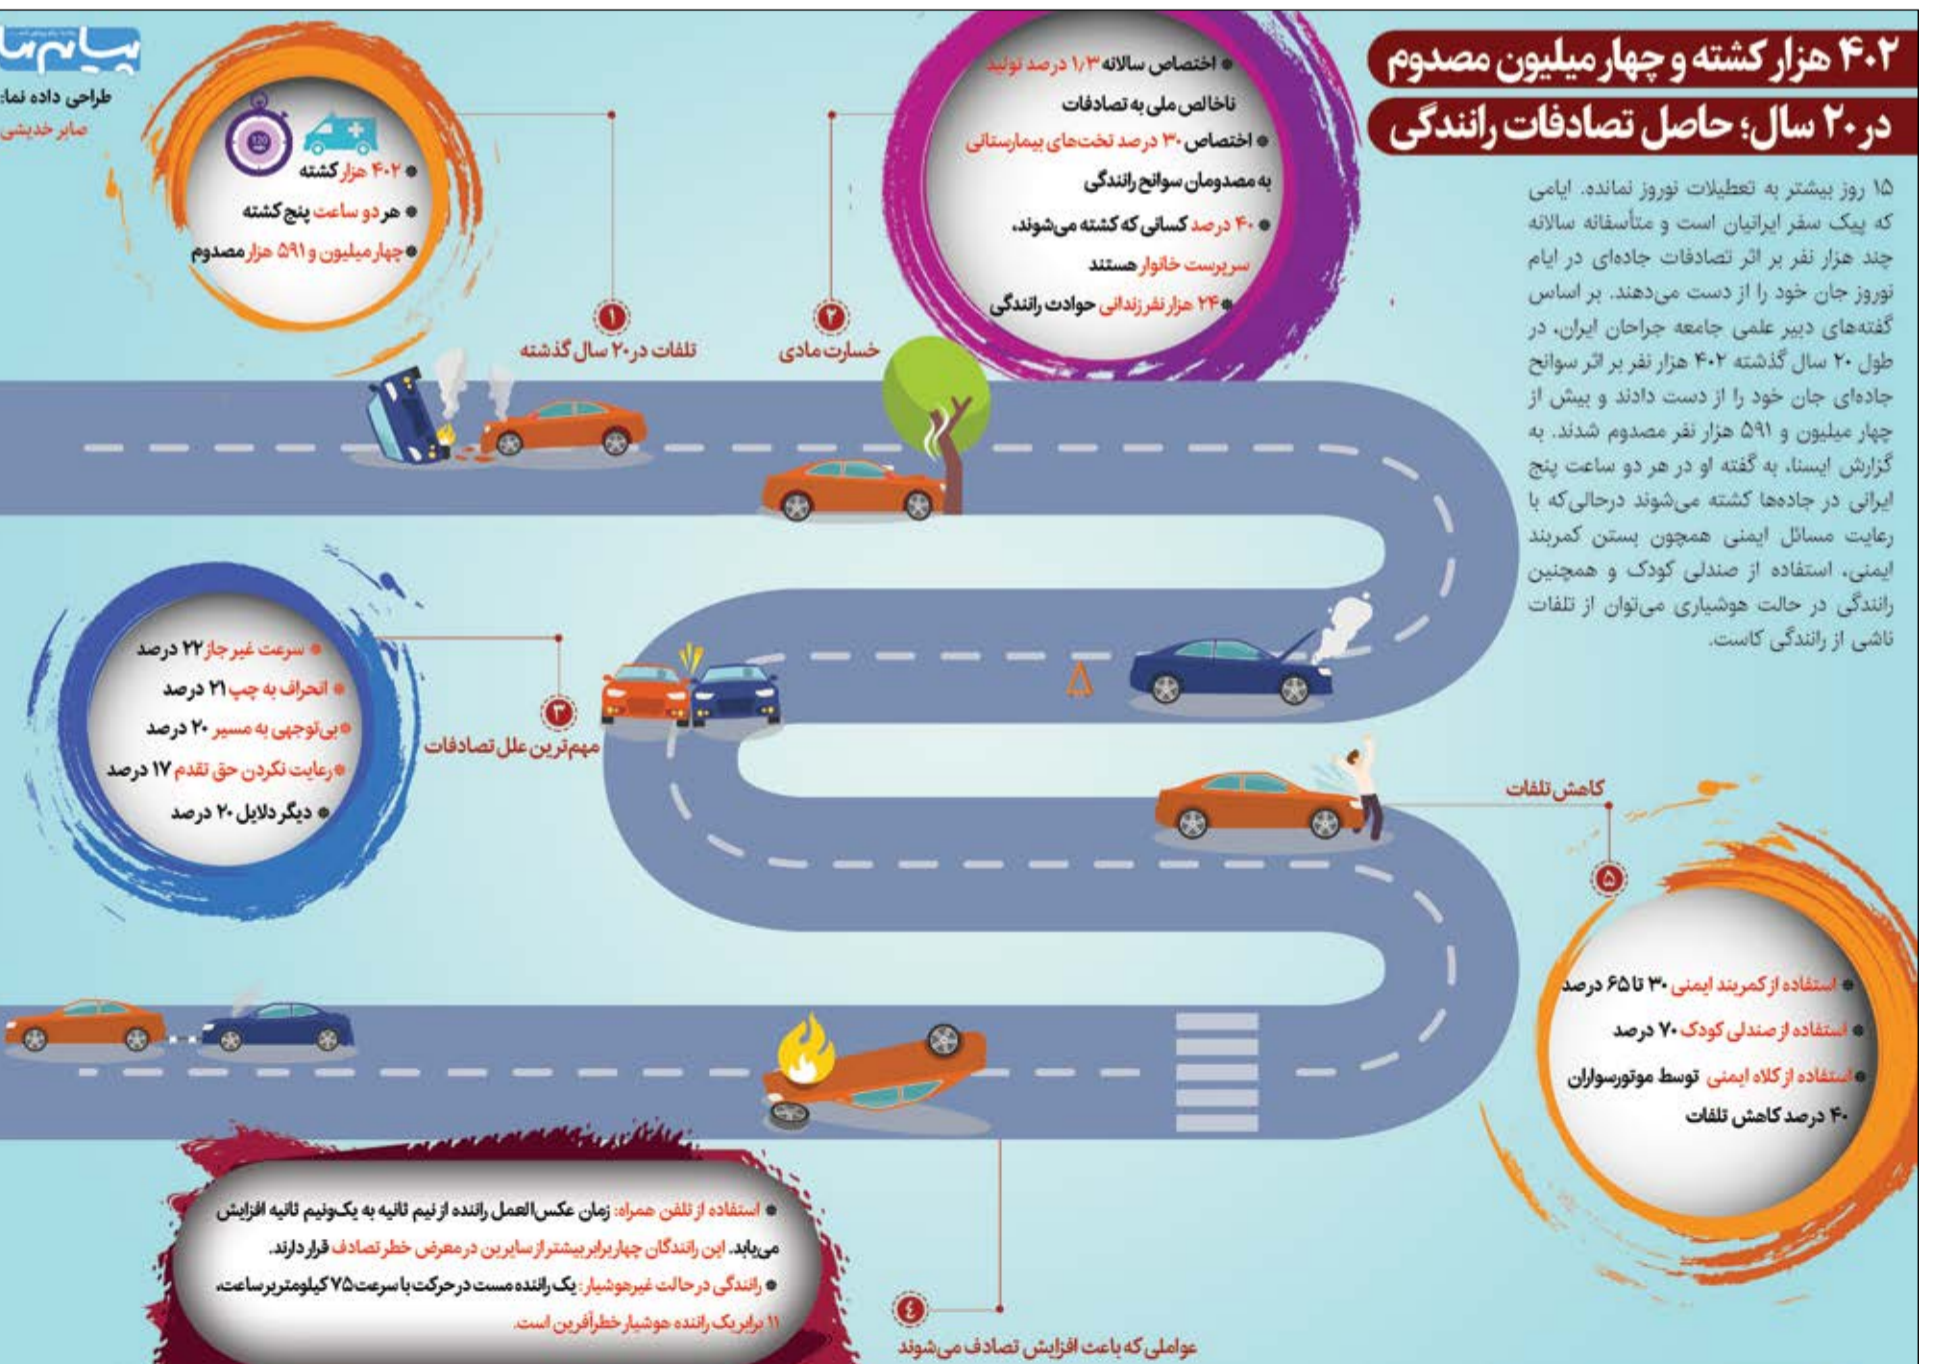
۴۰۲ هزار کشته و چهار میلیون مصدوم
در ۲۰ سال؛ حاصل تصادفات رانندگی

۱۵ روز بیشتر به تعطیلات نوروز نمانده. ایامی که پیک سفر ایرانیان است و متأسفانه سالانه چند هزار نفر بر اثر تصادفات جاده‌ای در ایام نوروز جان خود را از دست می‌دهند. بر اساس گفته‌های دبیر علمی جامعه جراحان ایران، در طول ۲۰ سال گذشته ۴۰۲ هزار نفر بر اثر سوانح جاده‌ای جان خود را از دست دادند و بیش از چهار میلیون و ۵۹۱ هزار نفر مصدوم شدند. به گزارش ایسنا، به گفته او در هر دو ساعت پنج ایرانی در جاده‌ها کشته می‌شوند درحالی‌که با رعایت مسائل ایمنی همچون بستن کمربند ایمنی، استفاده از صندلی کودک و همچنین رانندگی در حالت هوشیاری می‌توان از تلفات ناشی از رانندگی کاست.

پیام ما
طراحی داده نما:
صابر خدیشی

● ۴۰۲ هزار کشته
● هر دو ساعت پنج کشته
● چهار میلیون و ۵۹۱ هزار مصدوم

۱
تلفات در ۲۰ سال گذشته

● اختصاص سالانه ۱/۳ درصد تولید ناخالص ملی به تصادفات
● اختصاص ۳۰ درصد تخت‌های بیمارستانی به مصدومان سوانح رانندگی
● ۴۰ درصد کسانی که کشته می‌شوند، سرپرست خانوار هستند
● ۲۴ هزار نفر زندانی حوادث رانندگی

۲
خسارت مادی

● سرعت غیرمجاز ۲۲ درصد
● انحراف به چپ ۲۱ درصد
● بی‌توجهی به مسیر ۲۰ درصد
● رعایت نکردن حق تقدم ۱۷ درصد
● دیگر دلایل ۲۰ درصد

۳
مهم‌ترین علل تصادفات

کاهش تلفات
۵

● استفاده از کمربند ایمنی ۳۰ تا ۶۵ درصد
● استفاده از صندلی کودک ۷۰ درصد
● استفاده از کلاه ایمنی توسط موتورسواران ۴۰ درصد کاهش تلفات

● استفاده از تلفن همراه: زمان عکس‌العمل راننده از نیم ثانیه به یک‌ونیم ثانیه افزایش می‌یابد. این رانندگان چهار برابر بیشتر از سایرین در معرض خطر تصادف قرار دارند.
● رانندگی در حالت غیرهوشیار: یک راننده مست در حرکت با سرعت ۷۵ کیلومتر بر ساعت، ۱۱ برابر یک راننده هوشیار خطرآفرین است.

۴
عواملی که باعث افزایش تصادف می‌شوند